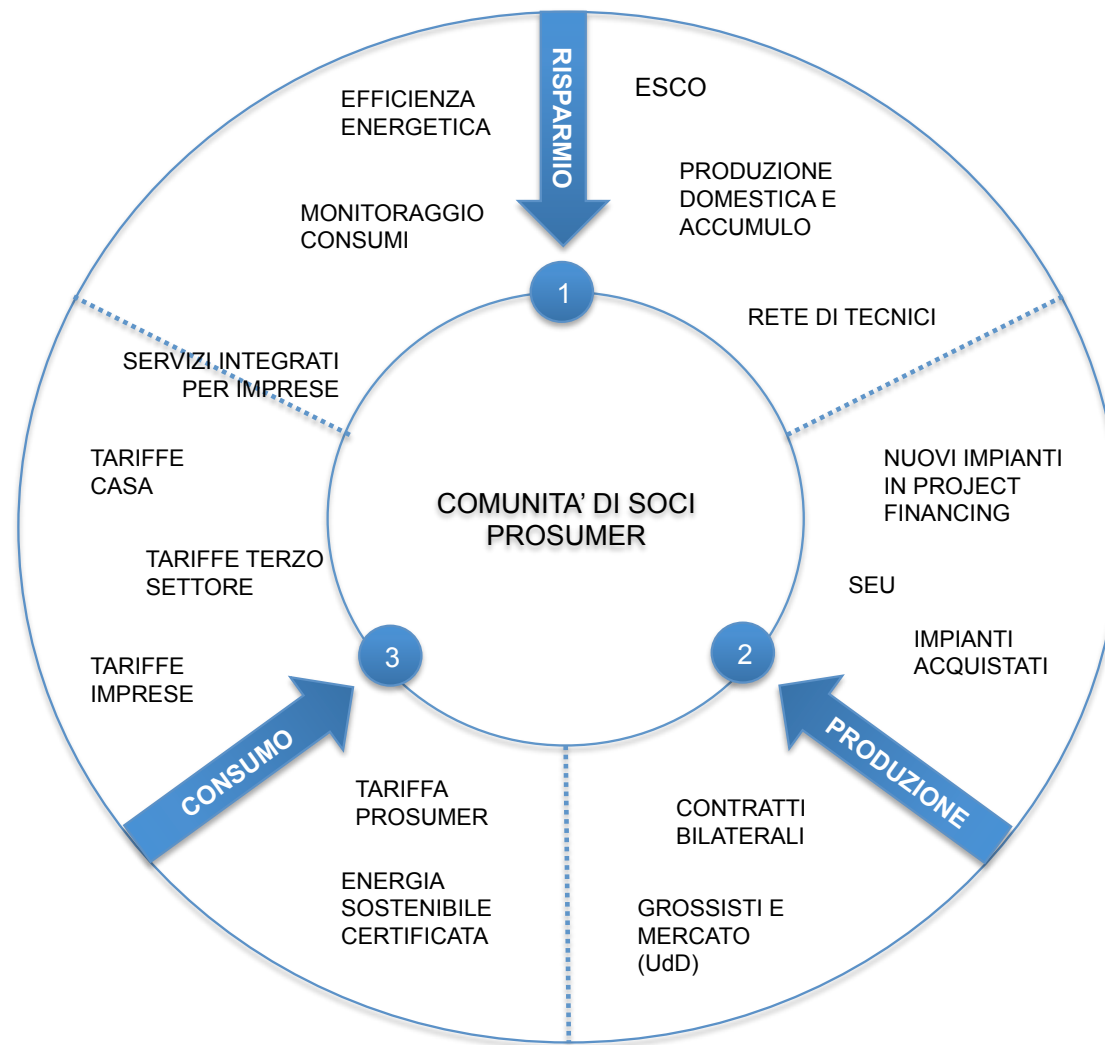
RISPARMIO

EFFICIENZA ENERGETICA

ESCO

PRODUZIONE DOMESTICA E ACCUMULO

MONITORAGGIO CONSUMI

1

RETE DI TECNICI

SERVIZI INTEGRATI PER IMPRESE

TARIFFE CASA

COMUNITA' DI SOCI PROSUMER

NUOVI IMPIANTI IN PROJECT FINANCING

TARIFFE TERZO SETTORE

SEU

3

2

IMPIANTI ACQUISTATI

TARIFFE IMPRESE

CONSUMO

PRODUZIONE

TARIFFA PROSUMER

CONTRATTI BILATERALI

ENERGIA SOSTENIBILE CERTIFICATA

GROSSISTI E MERCATO (UdD)